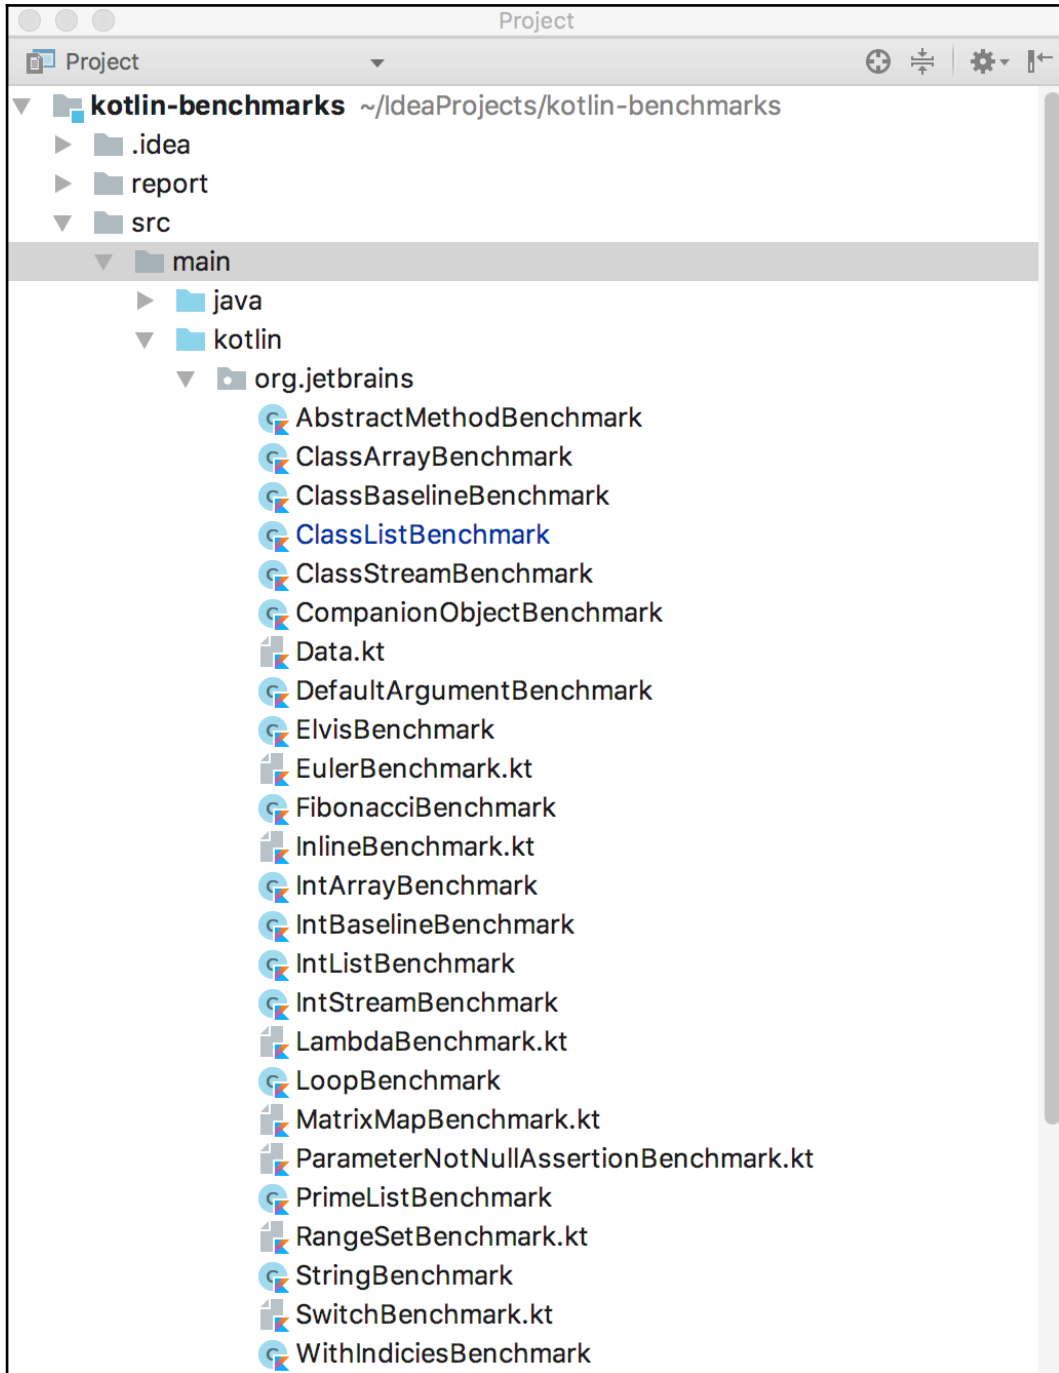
Project

Project

kotlin-benchmarks ~/IdeaProjects/kotlin-benchmarks
.idea
report
src
main
java
kotlin
org.jetbrains
AbstractMethodBenchmark
ClassArrayBenchmark
ClassBaselineBenchmark
ClassListBenchmark
ClassStreamBenchmark
CompanionObjectBenchmark
Data.kt
DefaultArgumentBenchmark
ElvisBenchmark
EulerBenchmark.kt
FibonacciBenchmark
InlineBenchmark.kt
IntArrayBenchmark
IntBaselineBenchmark
IntListBenchmark
IntStreamBenchmark
LambdaBenchmark.kt
LoopBenchmark
MatrixMapBenchmark.kt
ParameterNotNullAssertionBenchmark.kt
PrimeListBenchmark
RangeSetBenchmark.kt
StringBenchmark
SwitchBenchmark.kt
WithIndiciesBenchmark